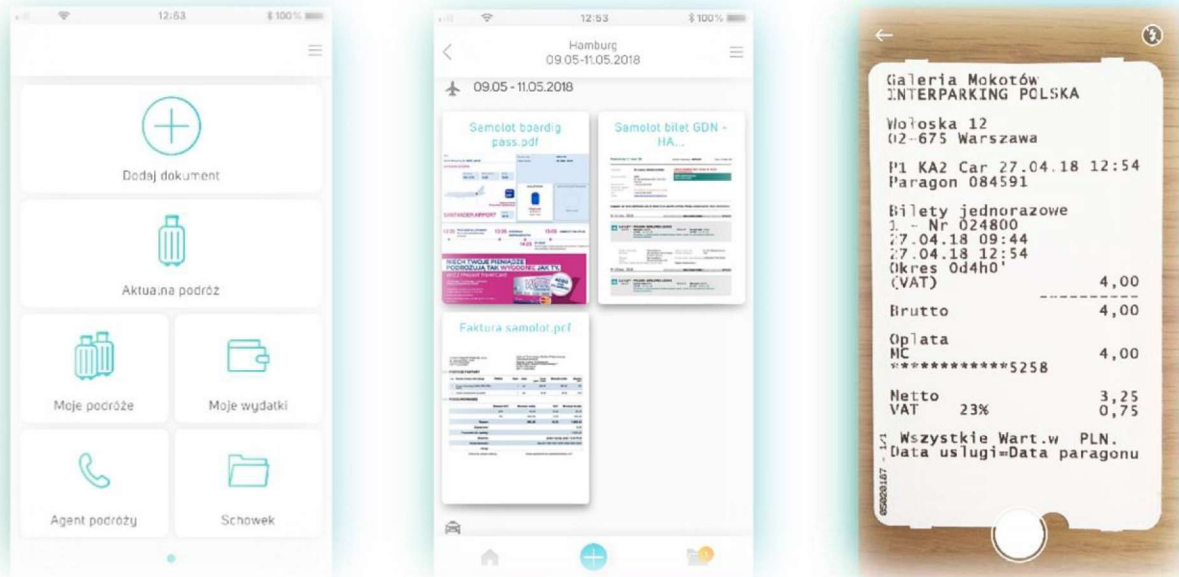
12:53
100%

Dodaj dokument

Aktualna podróż

Moje podróże

Moje wydatki

Agent podróży

Schowek

12:53
100%

Hamburg
09.05-11.05.2018

09.05 - 11.05.2018

Samolot boardig pass.pdf

Samolot bilet GDN - HA...

Faktura samolot.pdf

Galeria Mokotów
INTERPARKING POLSKA

Wołoska 12
02-675 Warszawa

P1 KA2 Car 27.04.18 12:54
Paragon 084591

Bilety jednorazowe
1 - Nr 024800
27.04.18 09:44
27.04.18 12:54
Okres 0d4h0'
(VAT) 4,00

Brutto 4,00

Oplata
MC 4,00
************5258

Netto 3,25
VAT 23% 0,75

Wszystkie Wart.w PLN.
Data uslugi=Data paragonu